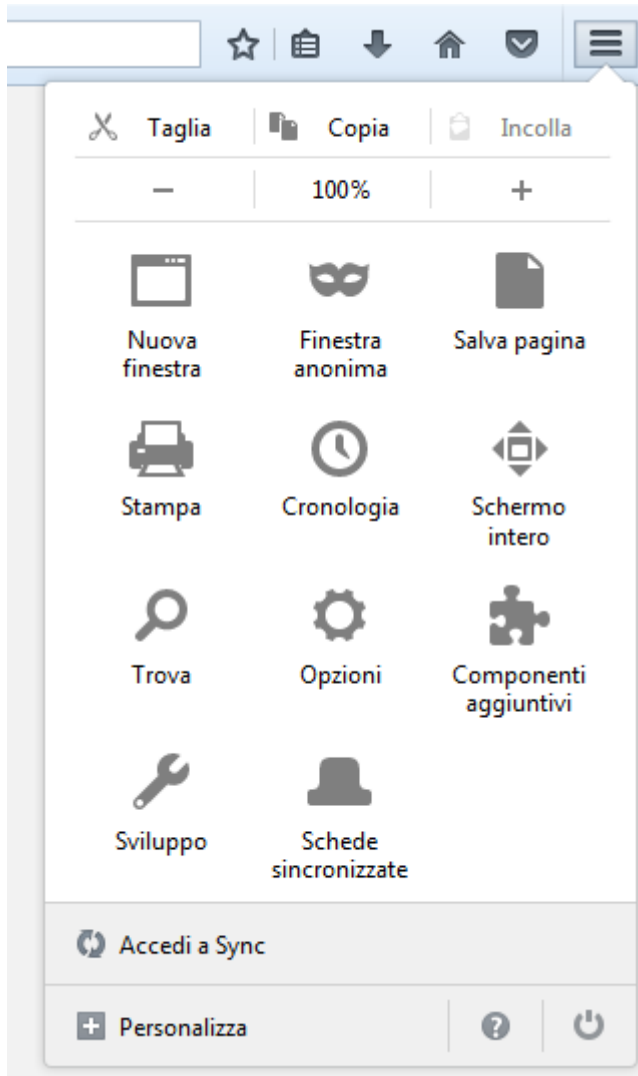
Taglia Copia Incolla

— 100% +

Nuova finestra

Finestra anonima

Salva pagina

Stampa

Cronologia

Schermo intero

Trova

Opzioni

Componenti aggiuntivi

Sviluppo

Schede sincronizzate

Accedi a Sync

Personalizza